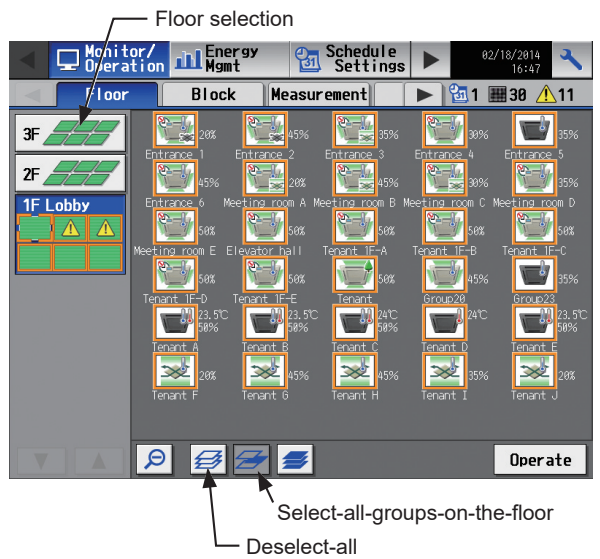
Floor selection

Monitor/ Operation | Energy Mgmt | Schedule Settings | 02/18/2014 16:47

Floor | Block | Measurement | 1 | 30 | 11

3F

2F

1F Lobby

20% Entrance 1
45% Entrance 2
35% Entrance 3
30% Entrance 4
35% Entrance 5

45% Entrance 6
20% Meeting room A
45% Meeting room B
30% Meeting room C
35% Meeting room D

50% Meeting room E
50% Elevator hall
50% Tenant 1F-A
50% Tenant 1F-B
50% Tenant 1F-C

50% Tenant 1F-D
50% Tenant 1F-E
50% Tenant
45% Group20
35% Group23

23.5℃ 50% Tenant A
23.5℃ 50% Tenant B
24℃ 50% Tenant C
24℃ Tenant D
23.5℃ 50% Tenant E

20% Tenant F
45% Tenant G
45% Tenant H
35% Tenant I
20% Tenant J

Operate

Select-all-groups-on-the-floor

Deselect-all